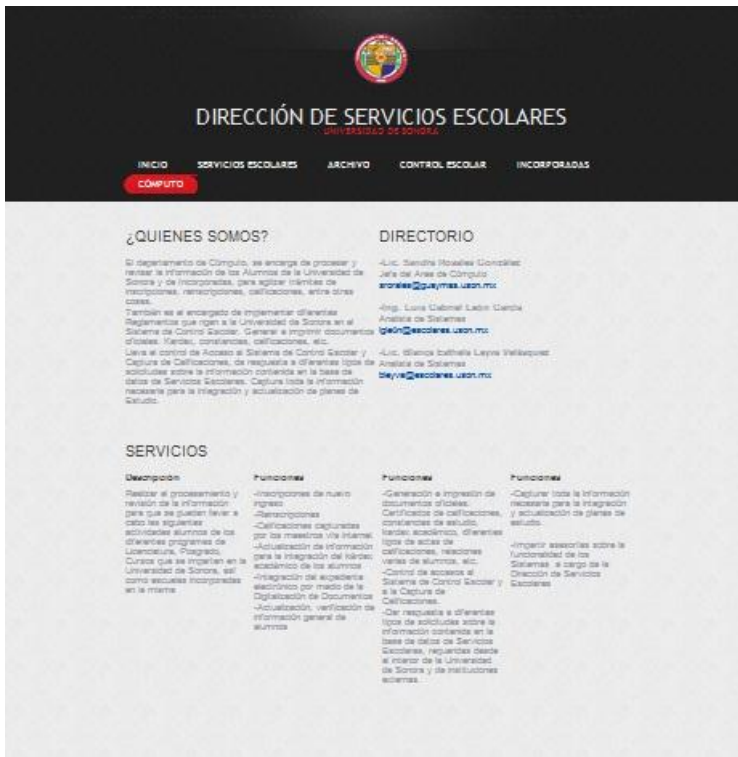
DIRECCIÓN DE SERVICIOS ESCOLARES
UNIVERSIDAD DE SONORA

INICIO SERVICIOS ESCOLARES ARCHIVO CONTROL ESCOLAR INCORPORADAS
CÓMPUTO

¿QUIENES SOMOS?

El departamento de Cómputo, se encarga de procesar y revisar la información de los Alumnos de la Universidad de Sonora y de Incorporadas, para agilizar trámites de inscripciones, reinscripciones, calificaciones, entre otras cosas.
También es el encargado de implementar diferentes Reglamentos que rigen a la Universidad de Sonora en el Sistema de Control Escolar. Generar e imprimir documentos oficiales: Kardex, constancias, calificaciones, etc.
Lleva el control de Acceso al Sistema de Control Escolar y Captura de Calificaciones, da respuesta a diferentes tipos de solicitudes sobre la información contenida en la base de datos de Servicios Escolares. Captura toda la información necesaria para la integración y actualización de planes de Estudio.

DIRECTORIO

-Lic. Sandra Rosales González
Jefa del Area de Cómputo
srosales@guaymas.uson.mx

-Ing. Luis Gabriel León García
Analista de Sistemas
lgleon@escolares.uson.mx

-Lic. Blanca Isabela Leyva Velásquez
Analista de Sistemas
bleyva@escolares.uson.mx

SERVICIOS

Descripción
Realizar el procesamiento y revisión de la información para que se puedan llevar a cabo las siguientes actividades alumnos de los diferentes programas de Licenciatura, Posgrado, Cursos que se imparten en la Universidad de Sonora, así como escuelas incorporadas en la misma

Funciones
-Inscripciones de nuevo ingreso
-Reinscripciones
-Calificaciones capturadas por los maestros vía internet
-Actualización de información para la integración del kárdex académico de los alumnos
-Integración del expediente electrónico por medio de la Digitalización de Documentos
-Actualización, verificación de información general de alumnos

Funciones
-Generación e impresión de documentos oficiales: Certificados de calificaciones, constancias de estudio, kardex académico, diferentes tipos de actas de calificaciones, relaciones varias de alumnos, etc.
-Control de accesos al Sistema de Control Escolar y a la Captura de Calificaciones.
-Dar respuesta a diferentes tipos de solicitudes sobre la información contenida en la base de datos de Servicios Escolares, requeridas desde el interior de la Universidad de Sonora y de instituciones externas.

Funciones
-Capturar toda la información necesaria para la integración y actualización de planes de estudio.

-Impartir asesorías sobre la funcionalidad de los Sistemas a cargo de la Dirección de Servicios Escolares